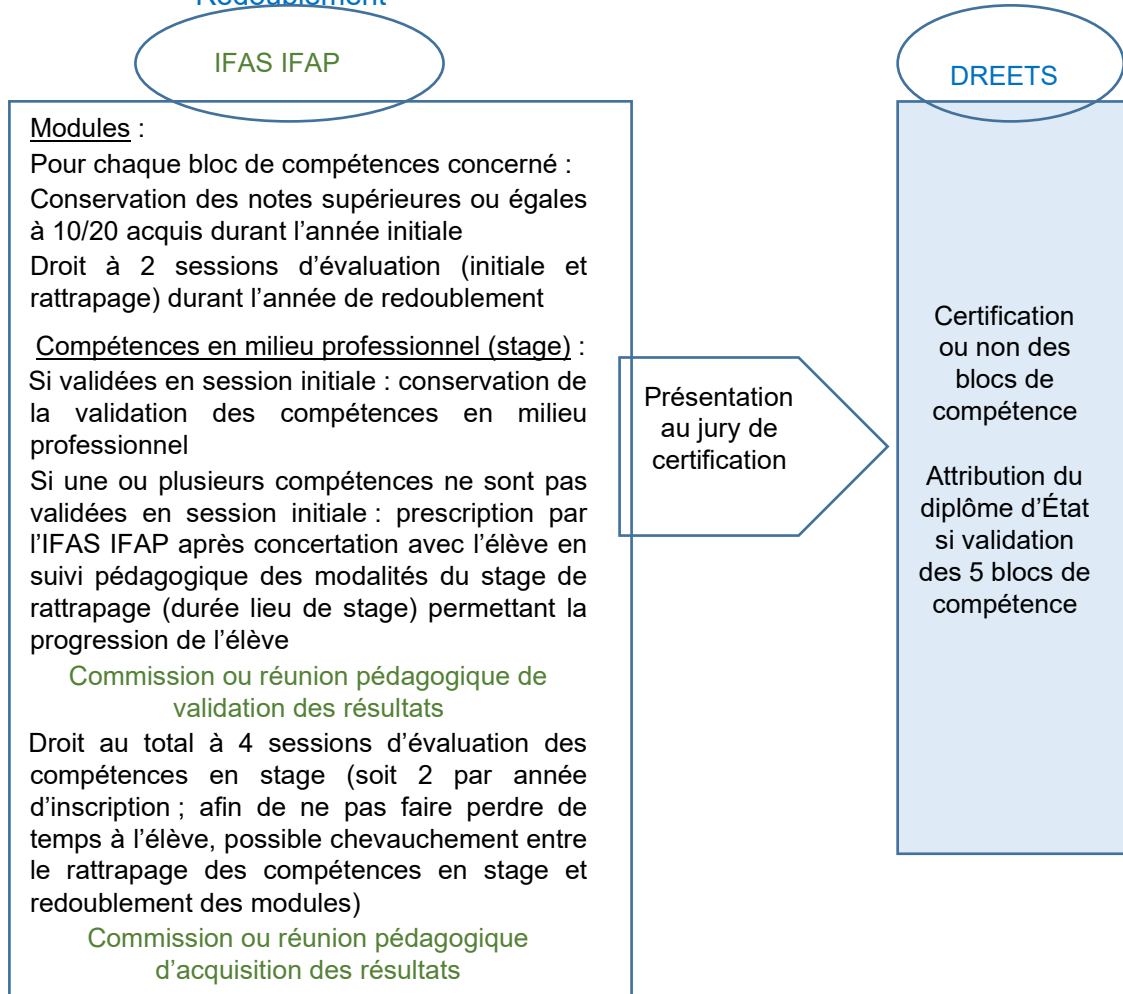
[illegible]

IFAS IFAP

Modules :

Pour chaque bloc de compétences concerné :

Conservation des notes supérieures ou égales à 10/20 acquis durant l'année initiale

Droit à 2 sessions d'évaluation (initiale et rattrapage) durant l'année de redoublement

Compétences en milieu professionnel (stage) :

Si validées en session initiale : conservation de la validation des compétences en milieu professionnel

Si une ou plusieurs compétences ne sont pas validées en session initiale : prescription par l'IFAS IFAP après concertation avec l'élève en suivi pédagogique des modalités du stage de rattrapage (durée lieu de stage) permettant la progression de l'élève

Commission ou réunion pédagogique de validation des résultats

Droit au total à 4 sessions d'évaluation des compétences en stage (soit 2 par année d'inscription ; afin de ne pas faire perdre de temps à l'élève, possible chevauchement entre le rattrapage des compétences en stage et redoublement des modules)

Commission ou réunion pédagogique d'acquisition des résultats

Présentation au jury de certification

DREETS

Certification ou non des blocs de compétence

Attribution du diplôme d'État si validation des 5 blocs de compétence